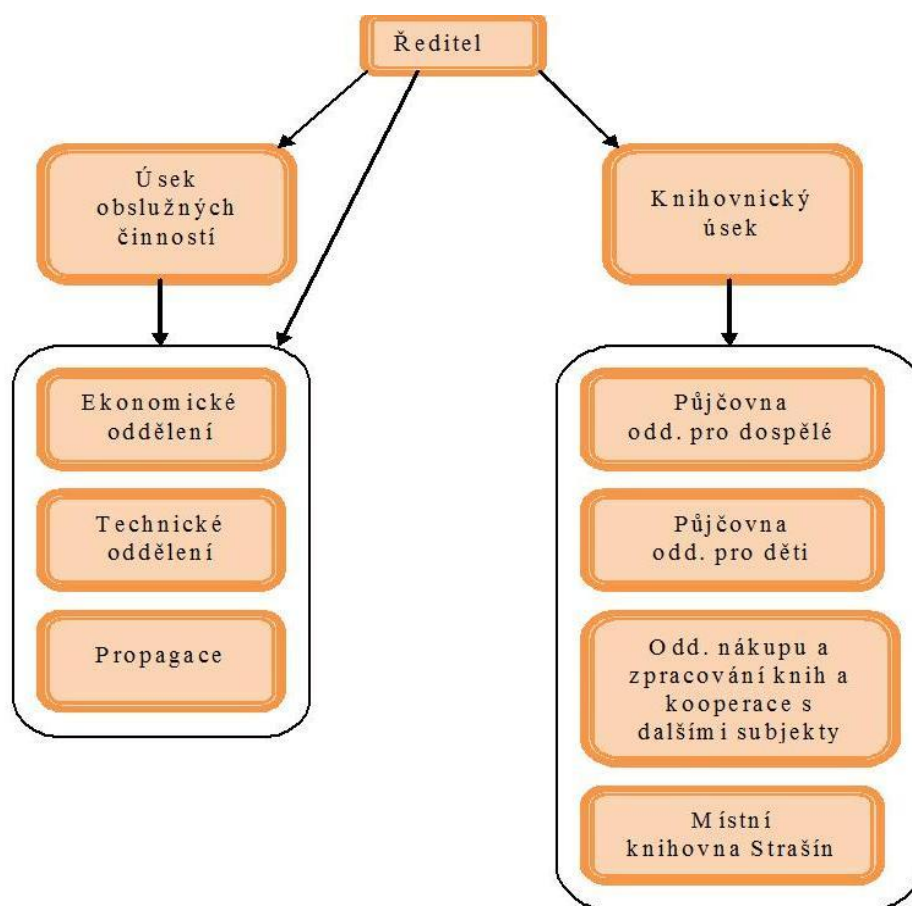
Ředitel

Úsek obslužných činností

Knihovnický úsek

Ekonomické oddělení

Technické oddělení

Propagace

Půjčovna odd. pro dospělé

Půjčovna odd. pro děti

Odd. nákupu a zpracování knih a kooperace s dalšími subjekty

Místní knihovna Strašín